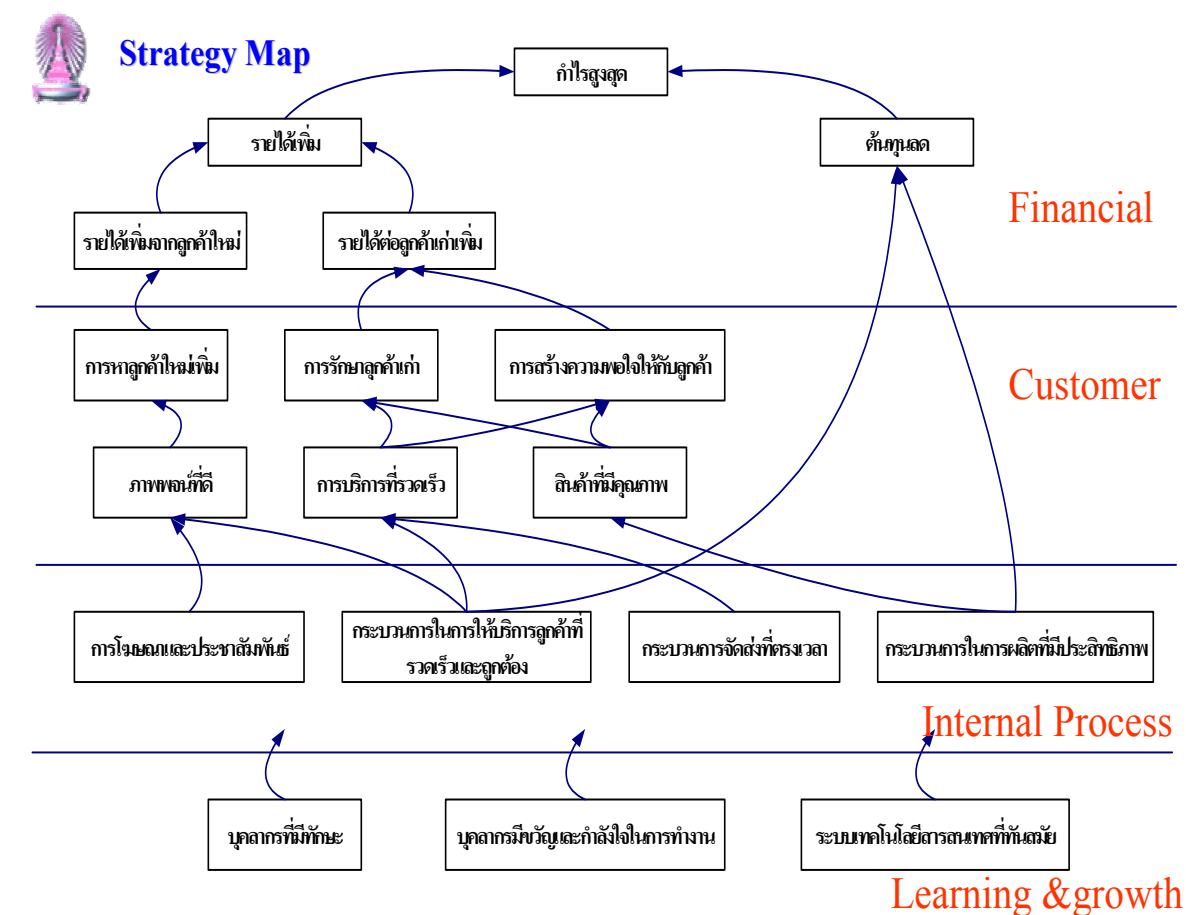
Strategy Map

กำไรสูงสุด

รายได้เพิ่ม

ต้นทุนลด

Financial

รายได้เพิ่มจากลูกค้าใหม่

รายได้ต่อลูกค้าเก่าเพิ่ม

การหาลูกค้าใหม่เพิ่ม

การรักษาลูกค้าเก่า

การสร้างความพอใจให้กับลูกค้า

Customer

ภาพพจน์ที่ดี

การบริการที่รวดเร็ว

สินค้าที่มีคุณภาพ

การโฆษณาและประชาสัมพันธ์

กระบวนการในการให้บริการลูกค้าที่รวดเร็วและถูกต้อง

กระบวนการจัดส่งที่ตรงเวลา

กระบวนการในการผลิตที่มีประสิทธิภาพ

Internal Process

บุคลากรที่มีทักษะ

บุคลากรมีขวัญและกำลังใจในการทำงาน

ระบบเทคโนโลยีสารสนเทศที่ทันสมัย

Learning &growth